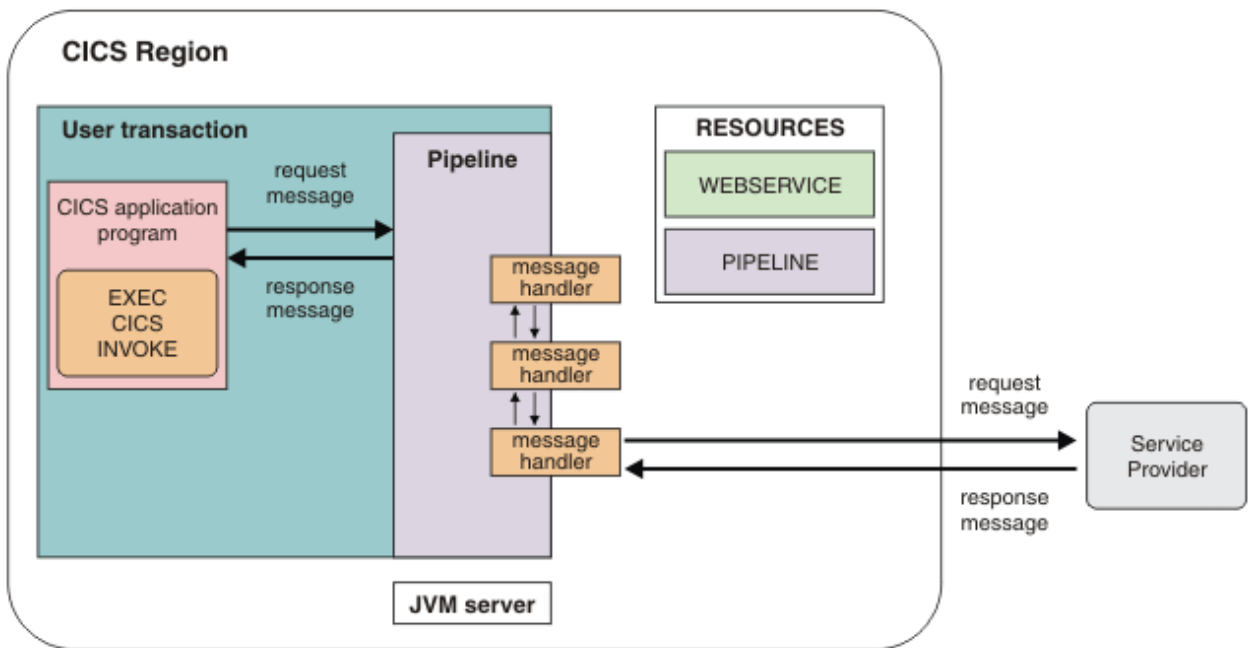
CICS Region

User transaction

CICS application program

EXEC CICS INVOKE

request message

response message

Pipeline

message handler

message handler

message handler

RESOURCES

WEBSERVICE

PIPELINE

JVM server

request message

response message

Service Provider